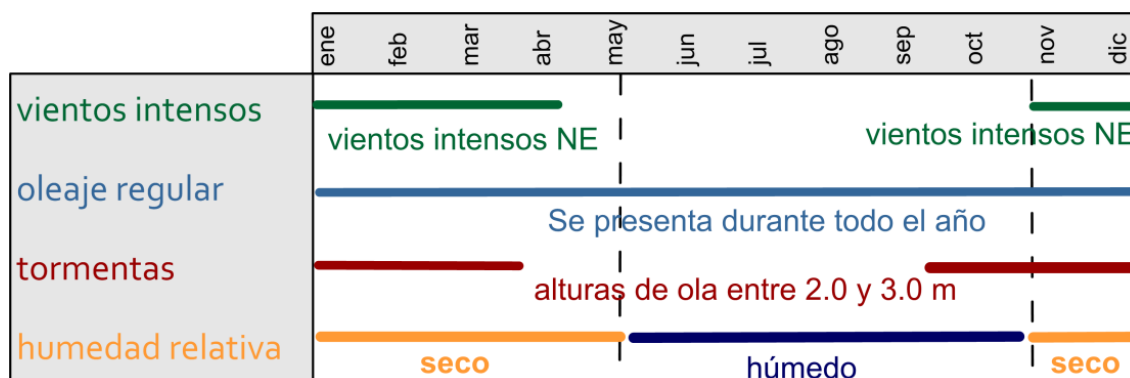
| | ene | feb | mar | abr | may | jun | jul | ago | sep | oct | nov | dic |
|---|---|---|---|---|---|---|---|---|---|---|---|---|
| vientos intensos | vientos intensos NE | | | | | | | | | | vientos intensos NE | |
| oleaje regular | Se presenta durante todo el año | | | | | | | | | | | |
| tormentas | alturas de ola entre 2.0 y 3.0 m | | | | | | | | | | | |
| humedad relativa | seco | | | | | húmedo | | | | | seco | |